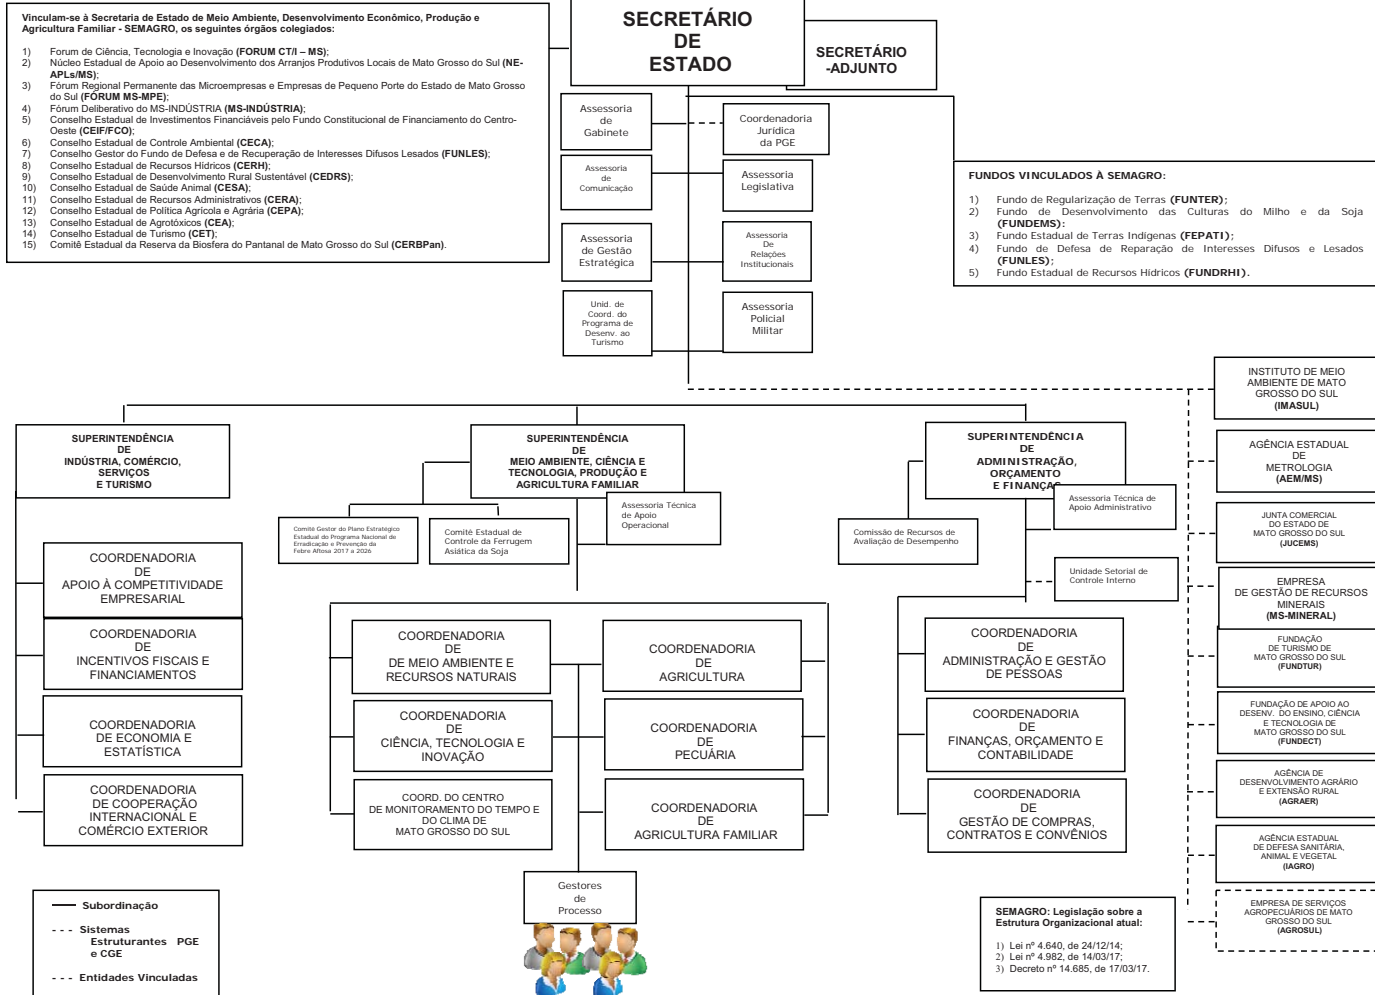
Vinculam-se à Secretaria de Estado de Meio Ambiente, Desenvolvimento Econômico, Produção e Agricultura Familiar - SEMAGRO, os seguintes órgãos colegiados:

1) Forum de Ciência, Tecnologia e Inovação (FORUM CT/I – MS);
2) Núcleo Estadual de Apoio ao Desenvolvimento dos Arranjos Produtivos Locais de Mato Grosso do Sul (NE-APLs/MS);
3) Fórum Regional Permanente das Microempresas e Empresas de Pequeno Porte do Estado de Mato Grosso do Sul (FÓRUM MS-MPE);
4) Fórum Deliberativo do MS-INDÚSTRIA (MS-INDÚSTRIA);
5) Conselho Estadual de Investimentos Financiáveis pelo Fundo Constitucional de Financiamento do Centro-Oeste (CEIF/FCO);
6) Conselho Estadual de Controle Ambiental (CECA);
7) Conselho Gestor do Fundo de Defesa e de Recuperação de Interesses Difusos Lesados (FUNLES);
8) Conselho Estadual de Recursos Hídricos (CERH);
9) Conselho Estadual de Desenvolvimento Rural Sustentável (CEDRS);
10) Conselho Estadual de Saúde Animal (CESA);
11) Conselho Estadual de Recursos Administrativos (CERA);
12) Conselho Estadual de Política Agrícola e Agrária (CEPA);
13) Conselho Estadual de Agrotóxicos (CEA);
14) Conselho Estadual de Turismo (CET);
15) Comitê Estadual da Reserva da Biosfera do Pantanal de Mato Grosso do Sul (CERBPan).

SECRETÁRIO DE ESTADO

SECRETÁRIO -ADJUNTO

Assessoria de Gabinete

Coordenadoria Jurídica da PGE

Assessoria de Comunicação

Assessoria Legislativa

Assessoria de Gestão Estratégica

Assessoria De Relações Institucionais

Unid. de Coord. do Programa de Desenv. ao Turismo

Assessoria Policial Militar

FUNDOS VINCULADOS À SEMAGRO:

1) Fundo de Regularização de Terras (FUNTER);
2) Fundo de Desenvolvimento das Culturas do Milho e da Soja (FUNDEMS);
3) Fundo Estadual de Terras Indígenas (FEPATI);
4) Fundo de Defesa de Reparação de Interesses Difusos e Lesados (FUNLES);
5) Fundo Estadual de Recursos Hídricos (FUNDRHI).

INSTITUTO DE MEIO AMBIENTE DE MATO GROSSO DO SUL (IMASUL)

AGÊNCIA ESTADUAL DE METROLOGIA (AEM/MS)

JUNTA COMERCIAL DO ESTADO DE MATO GROSSO DO SUL (JUCEMS)

EMPRESA DE GESTÃO DE RECURSOS MINERAIS (MS-MINERAL)

FUNDAÇÃO DE TURISMO DE MATO GROSSO DO SUL (FUNDTUR)

FUNDAÇÃO DE APOIO AO DESENV. DO ENSINO, CIÊNCIA E TECNOLOGIA DE MATO GROSSO DO SUL (FUNDECT)

AGÊNCIA DE DESENVOLVIMENTO AGRÁRIO E EXTENSÃO RURAL (AGRAER)

AGÊNCIA ESTADUAL DE DEFESA SANITÁRIA, ANIMAL E VEGETAL (IAGRO)

EMPRESA DE SERVIÇOS AGROPECUÁRIOS DE MATO GROSSO DO SUL (AGROSUL)

SUPERINTENDÊNCIA DE INDÚSTRIA, COMÉRCIO, SERVIÇOS E TURISMO

COORDENADORIA DE APOIO À COMPETITIVIDADE EMPRESARIAL

COORDENADORIA DE INCENTIVOS FISCAIS E FINANCIAMENTOS

COORDENADORIA DE ECONOMIA E ESTATÍSTICA

COORDENADORIA DE COOPERAÇÃO INTERNACIONAL E COMÉRCIO EXTERIOR

SUPERINTENDÊNCIA DE MEIO AMBIENTE, CIÊNCIA E TECNOLOGIA, PRODUÇÃO E AGRICULTURA FAMILIAR

Comitê Gestor do Plano Estratégico Estadual do Programa Nacional de Erradicação e Prevenção da Febre Aftosa 2017 a 2026

Comitê Estadual de Controle da Ferrugem Asiática da Soja

Assessoria Técnica de Apoio Operacional

COORDENADORIA DE DE MEIO AMBIENTE E RECURSOS NATURAIS

COORDENADORIA DE AGRICULTURA

COORDENADORIA DE CIÊNCIA, TECNOLOGIA E INOVAÇÃO

COORDENADORIA DE PECUÁRIA

COORD. DO CENTRO DE MONITORAMENTO DO TEMPO E DO CLIMA DE MATO GROSSO DO SUL

COORDENADORIA DE AGRICULTURA FAMILIAR

Gestores de Processo

SUPERINTENDÊNCIA DE ADMINISTRAÇÃO, ORÇAMENTO E FINANÇAS

Assessoria Técnica de Apoio Administrativo

Comissão de Recursos de Avaliação de Desempenho

Unidade Setorial de Controle Interno

COORDENADORIA DE ADMINISTRAÇÃO E GESTÃO DE PESSOAS

COORDENADORIA DE FINANÇAS, ORÇAMENTO E CONTABILIDADE

COORDENADORIA DE GESTÃO DE COMPRAS, CONTRATOS E CONVÊNIOS

Subordinação
- - - Sistemas Estruturantes PGE e CGE
- - - Entidades Vinculadas

SEMAGRO: Legislação sobre a Estrutura Organizacional atual:

1) Lei nº 4.640, de 24/12/14;
2) Lei nº 4.982, de 14/03/17;
3) Decreto nº 14.685, de 17/03/17.